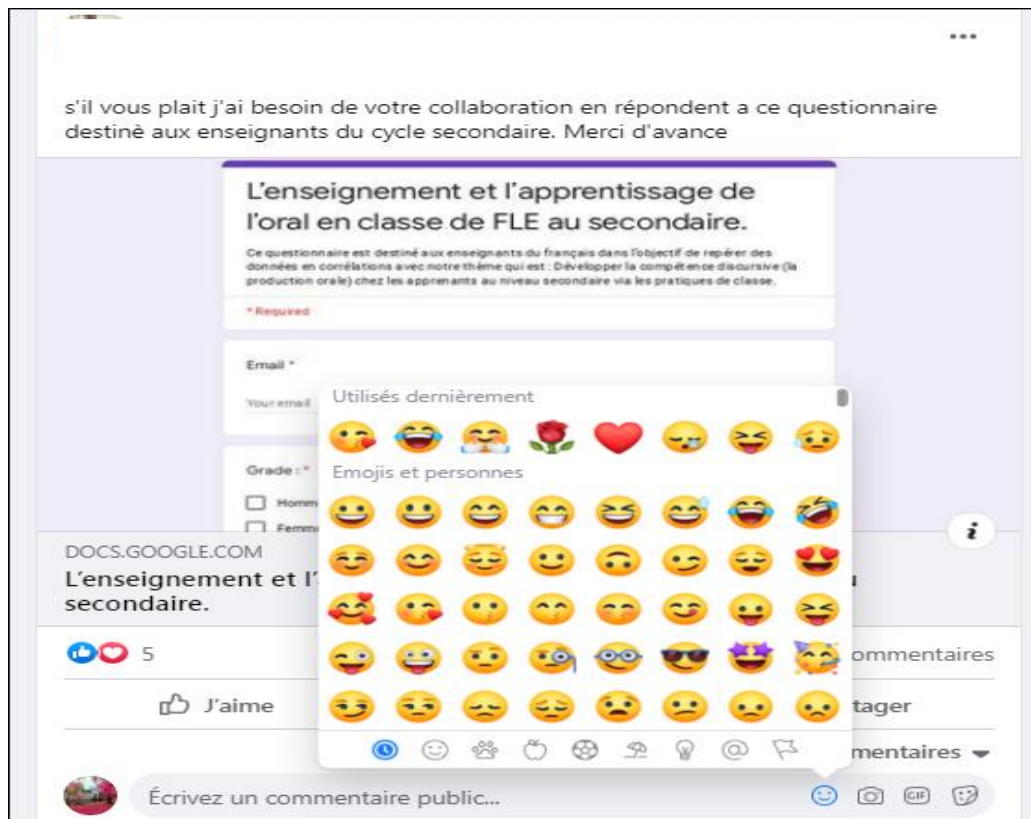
...

s'il vous plait j'ai besoin de votre collaboration en répondent a ce questionnaire destinè aux enseignants du cycle secondaire. Merci d'avance

L'enseignement et l'apprentissage de l'oral en classe de FLE au secondaire.

Ce questionnaire est destiné aux enseignants du français dans l'objectif de repérer des données en corrélations avec notre thème qui est : Développer la compétence discursive (la production orale) chez les apprenants au niveau secondaire via les pratiques de classe.

* Required

Email *

Your email

Grade : *

Homm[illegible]

Femm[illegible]

Utilisés dernièrement

Emojis et personnes

i

DOCS.GOOGLE.COM

L'enseignement et l'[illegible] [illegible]u secondaire.

5

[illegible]ommentaires

J'aime

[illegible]tager

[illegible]mentaires

Écrivez un commentaire public...

GIF